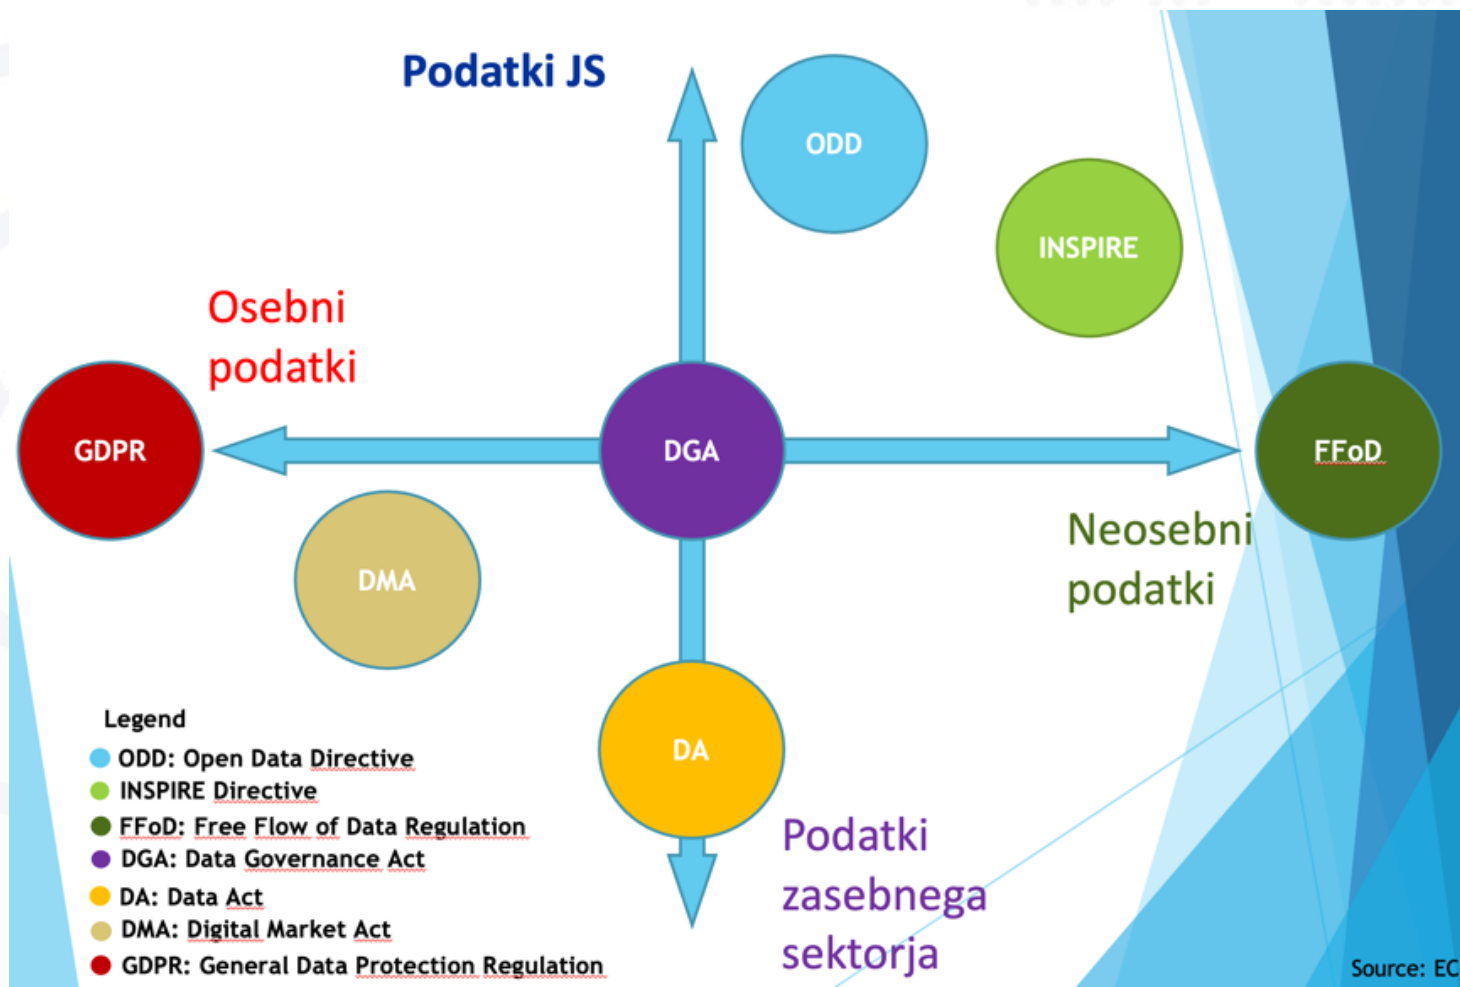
Podatki JS

ODD

INSPIRE

Osebni podatki

GDPR

DGA

FFoD

Neosebni podatki

DMA

DA

Podatki zasebnega sektorja

Legend
ODD: Open Data Directive
INSPIRE Directive
FFoD: Free Flow of Data Regulation
DGA: Data Governance Act
DA: Data Act
DMA: Digital Market Act
GDPR: General Data Protection Regulation

Source: EC